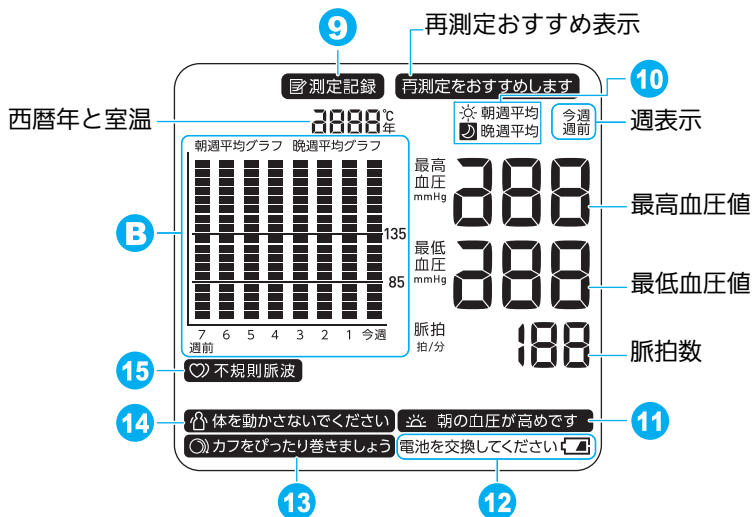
9
再測定おすすめ表示
測定記録
再測定をおすすめします
10
西暦年と室温
8888 ℃ 年
朝週平均
晩週平均
今週
週前
週表示
朝週平均グラフ　晩週平均グラフ
最高
血圧
mmHg
888
最高血圧値
B
135
最低
血圧
mmHg
888
最低血圧値
85
7 6 5 4 3 2 1 今週
週前
脈拍
拍/分
188
脈拍数
15
不規則脈波
14
体を動かさないでください
朝の血圧が高めです
11
カフをぴったり巻きましょう
電池を交換してください
13
12